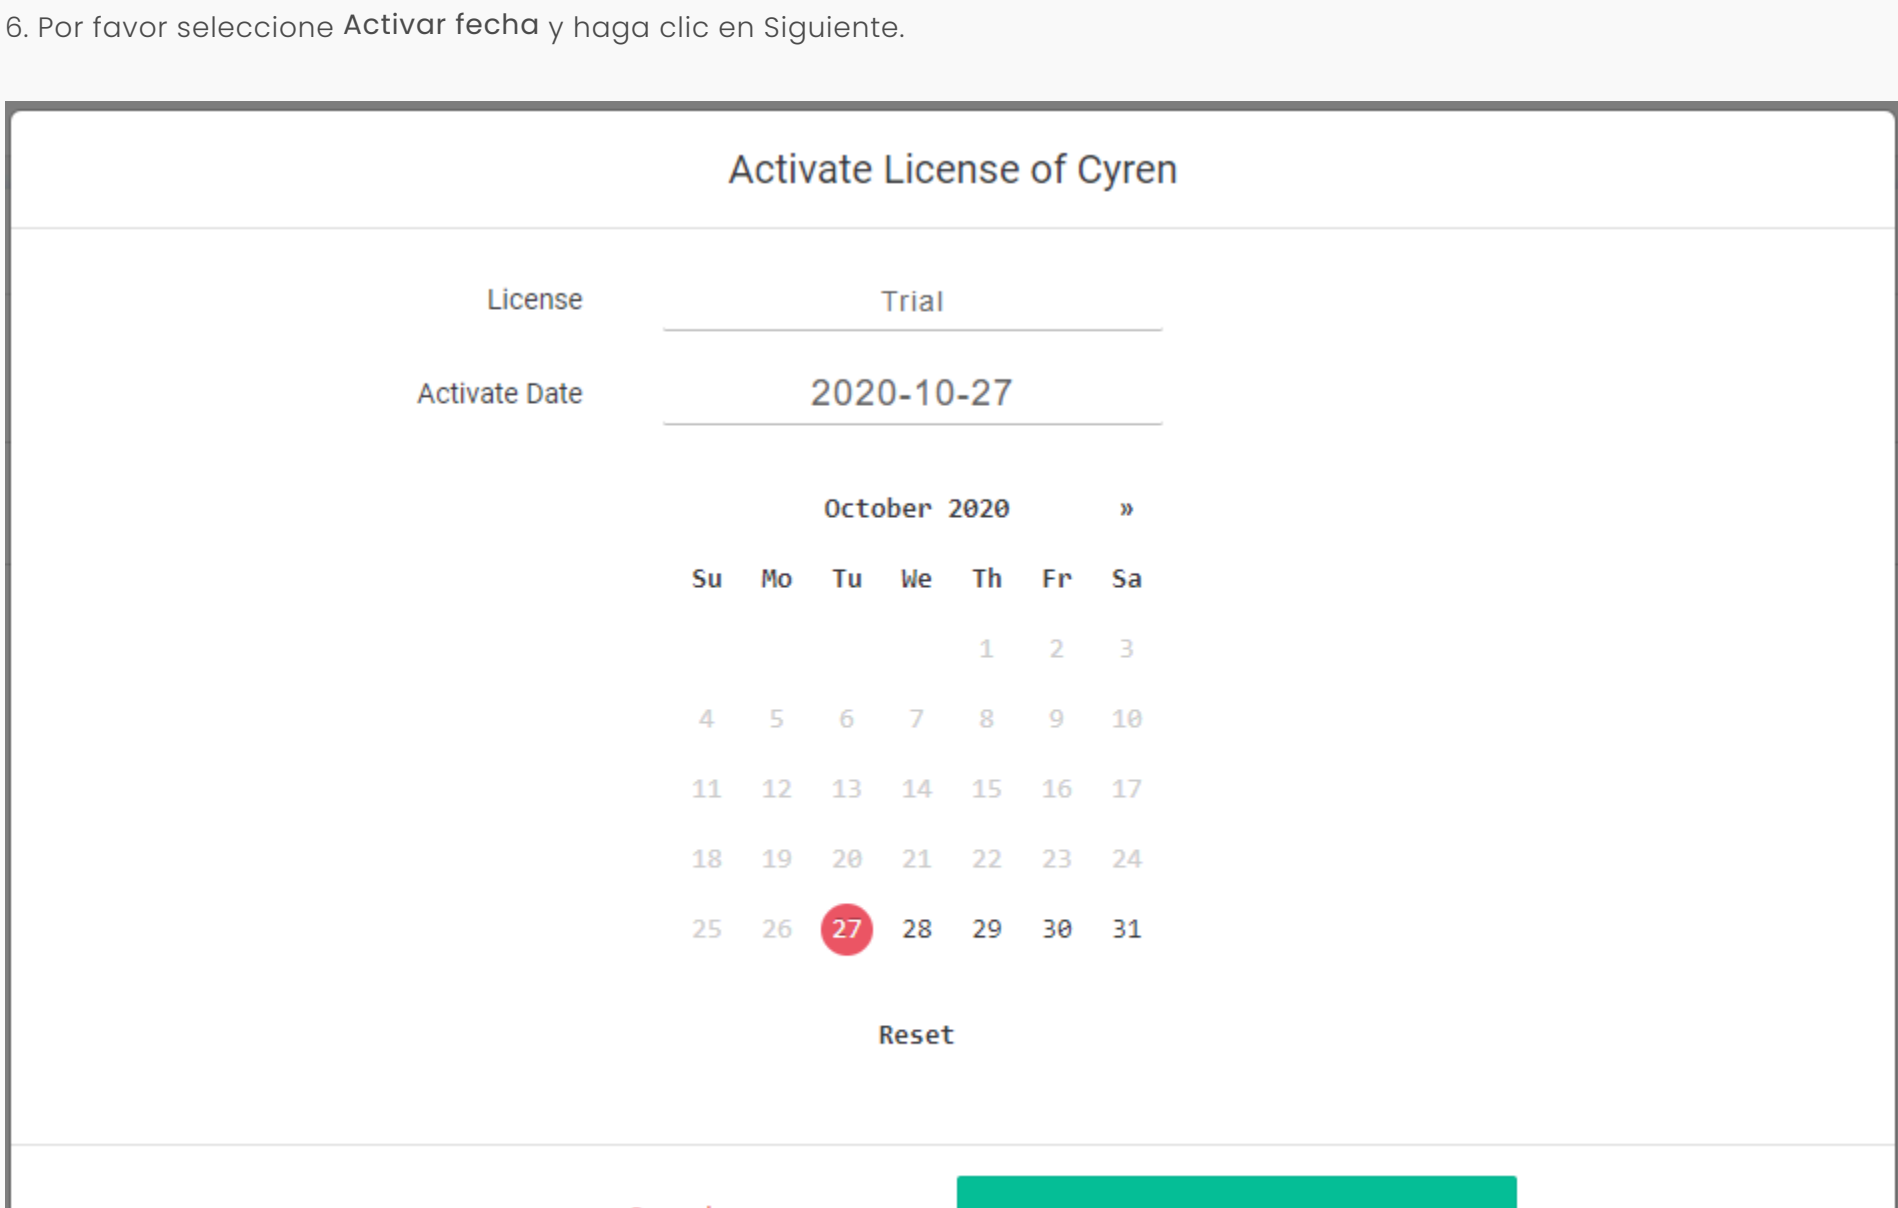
6. Por favor seleccione Activar fecha y haga clic en Siguiente.

Activate License of Cyren

License Trial

Activate Date 2020-10-27

October 2020 »

| Su | Mo | Tu | We | Th | Fr | Sa |
|---|---|---|---|---|---|---|
| | | | | 1 | 2 | 3 |
| 4 | 5 | 6 | 7 | 8 | 9 | 10 |
| 11 | 12 | 13 | 14 | 15 | 16 | 17 |
| 18 | 19 | 20 | 21 | 22 | 23 | 24 |
| 25 | 26 | 27 | 28 | 29 | 30 | 31 |

Reset

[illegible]